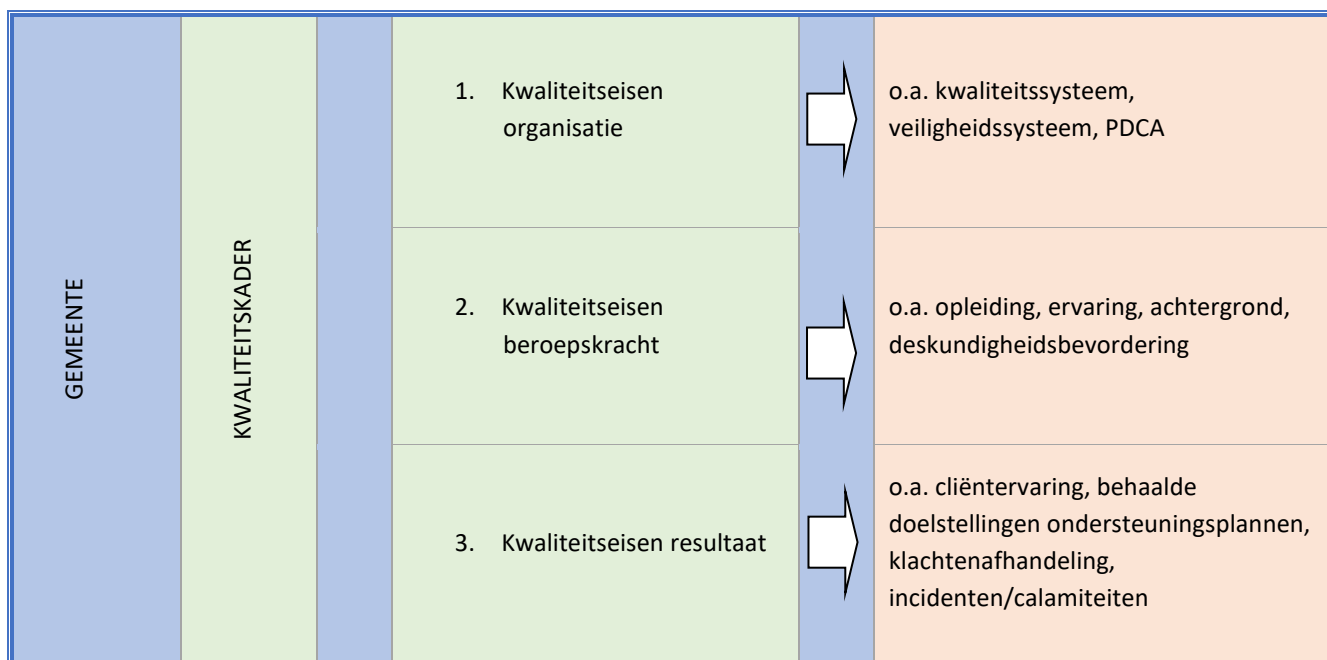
GEMEENTE

KWALITEITSKADER

1. Kwaliteitseisen organisatie

o.a. kwaliteitssysteem, veiligheidssysteem, PDCA

2. Kwaliteitseisen beroepskracht

o.a. opleiding, ervaring, achtergrond, deskundigheidsbevordering

3. Kwaliteitseisen resultaat

o.a. cliëntervaring, behaalde doelstellingen ondersteuningsplannen, klachtenafhandeling, incidenten/calamiteiten